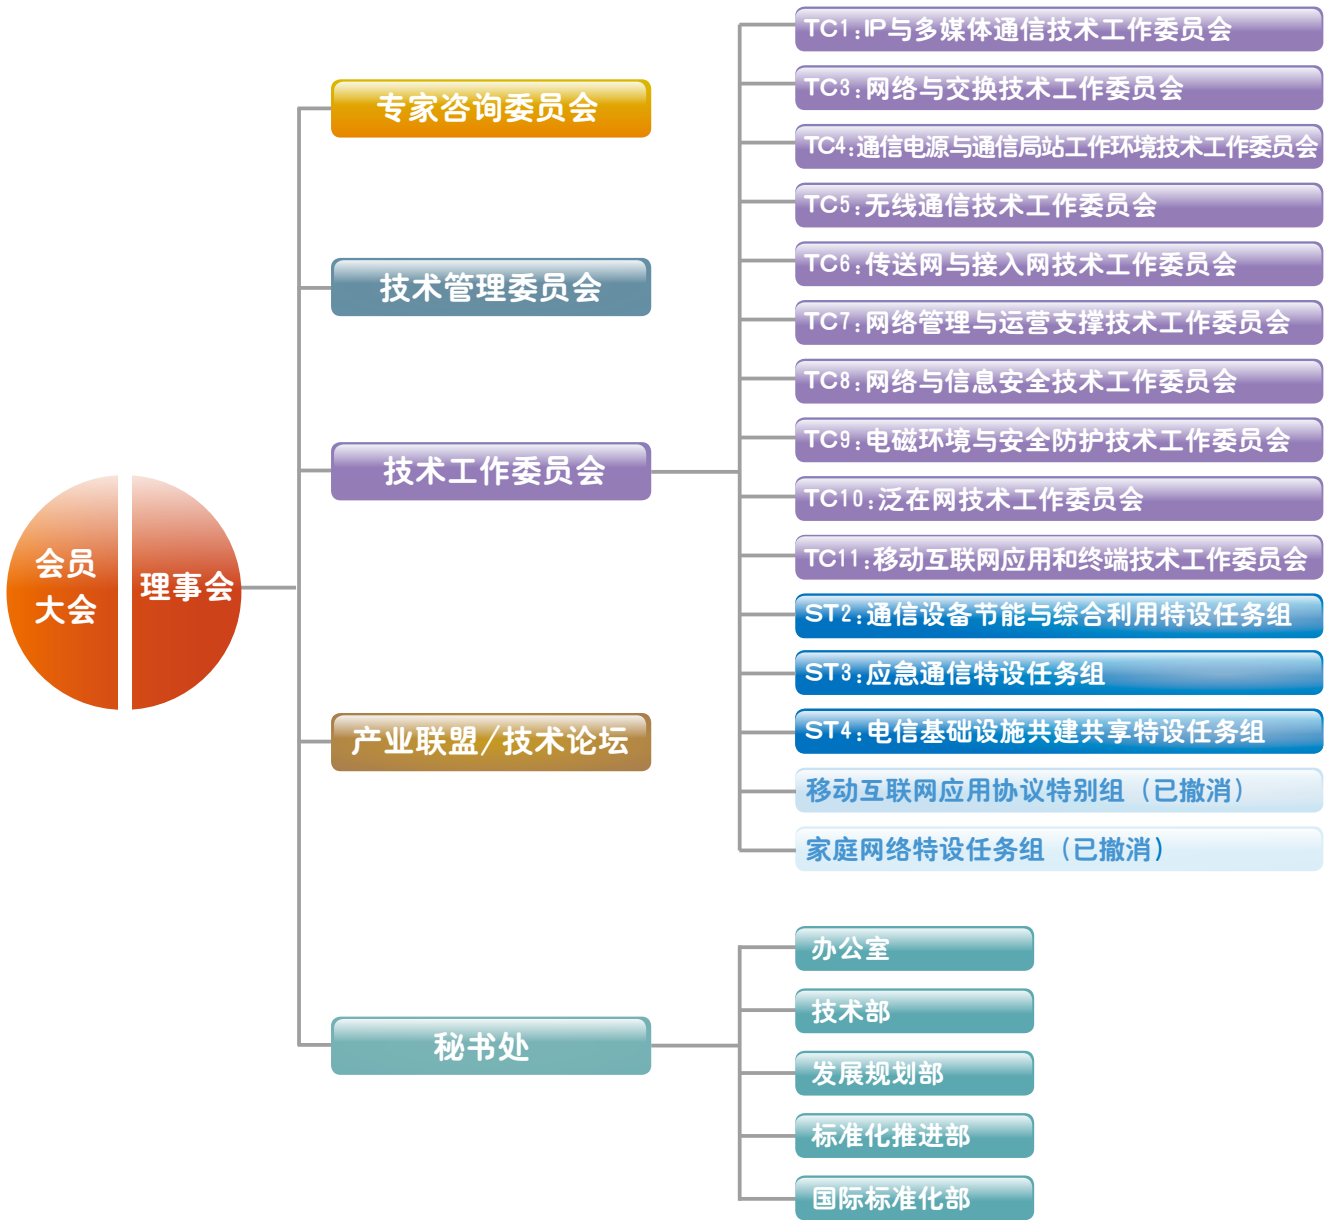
会员大会

理事会

专家咨询委员会

技术管理委员会

技术工作委员会

产业联盟/技术论坛

秘书处

TC1:IP与多媒体通信技术工作委员会

TC3:网络与交换技术工作委员会

TC4:通信电源与通信局站工作环境技术工作委员会

TC5:无线通信技术工作委员会

TC6:传送网与接入网技术工作委员会

TC7:网络管理与运营支撑技术工作委员会

TC8:网络与信息安全技术工作委员会

TC9:电磁环境与安全防护技术工作委员会

TC10:泛在网技术工作委员会

TC11:移动互联网应用和终端技术工作委员会

ST2:通信设备节能与综合利用特设任务组

ST3:应急通信特设任务组

ST4:电信基础设施共建共享特设任务组

移动互联网应用协议特别组（已撤消）

家庭网络特设任务组（已撤消）

办公室

技术部

发展规划部

标准化推进部

国际标准化部